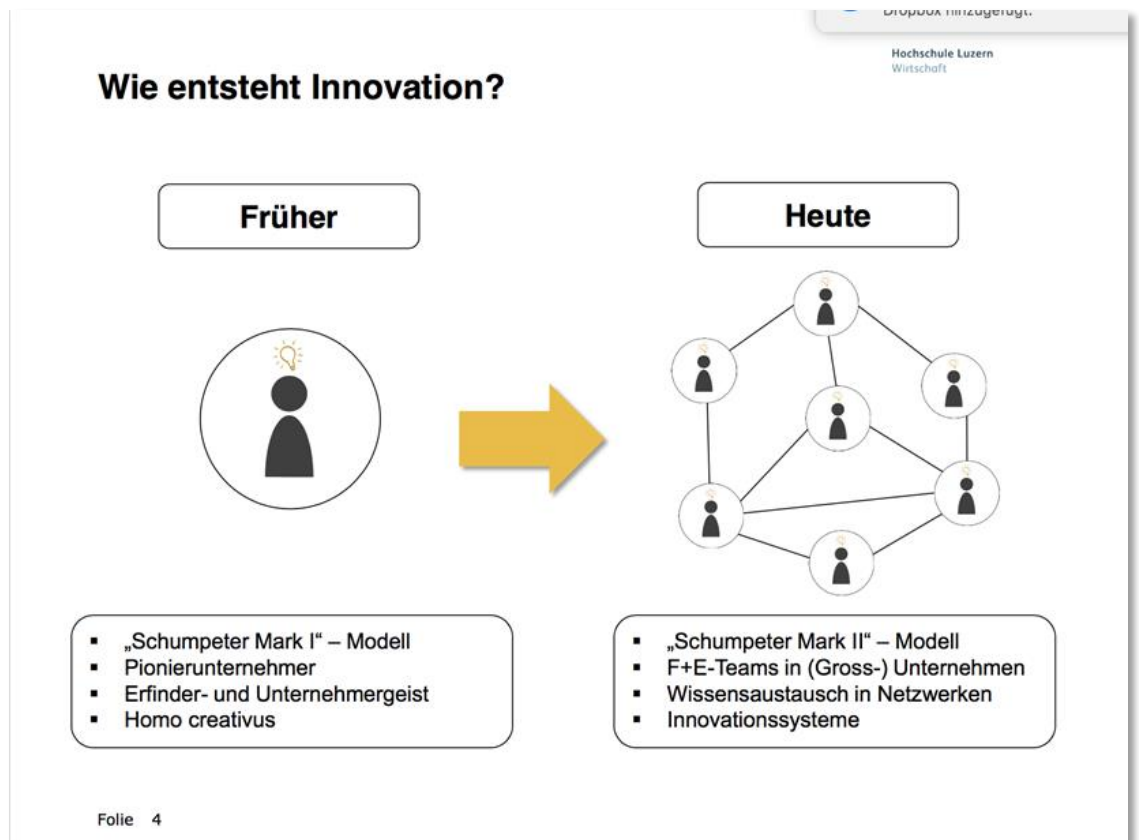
Dropbox hinzugefügt.

Hochschule Luzern
Wirtschaft

Wie entsteht Innovation?

Früher

Heute

- „Schumpeter Mark I" – Modell
- Pionierunternehmer
- Erfinder- und Unternehmergeist
- Homo creativus

- „Schumpeter Mark II" – Modell
- F+E-Teams in (Gross-) Unternehmen
- Wissensaustausch in Netzwerken
- Innovationssysteme

Folie 4